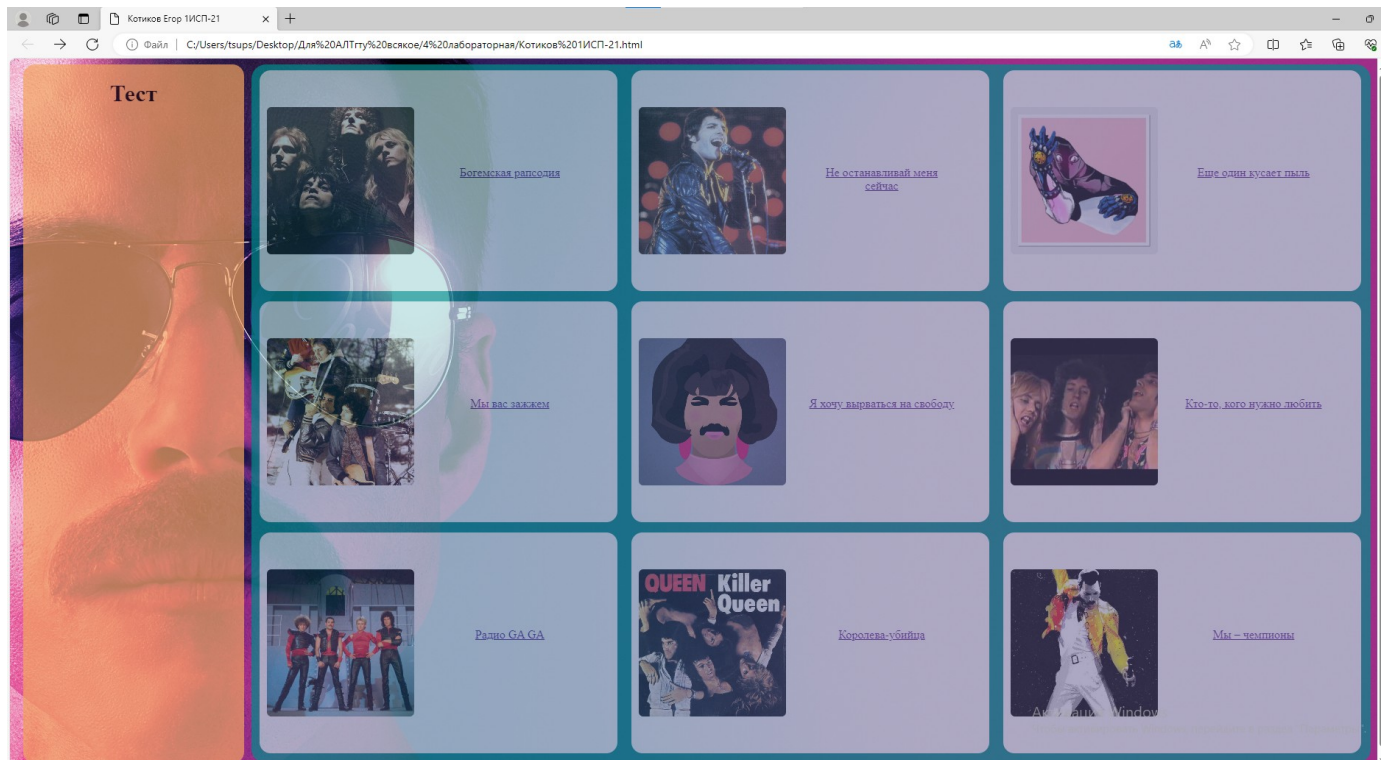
Котиков Егор 1ИСП-21

Файл | C:/Users/tsups/Desktop/Для%20АЛТгту%20всякое/4%20лабораторная/Котиков%201ИСП-21.html

Тест

Богемская рапсодия

Не останавливай меня сейчас

Еще один кусает пыль

Мы вас зажжем

Я хочу вырваться на свободу

Кто-то, кого нужно любить

Радио GA GA

QUEEN Killer Queen

Королева-убийца

Мы – чемпионы

Активация Windows